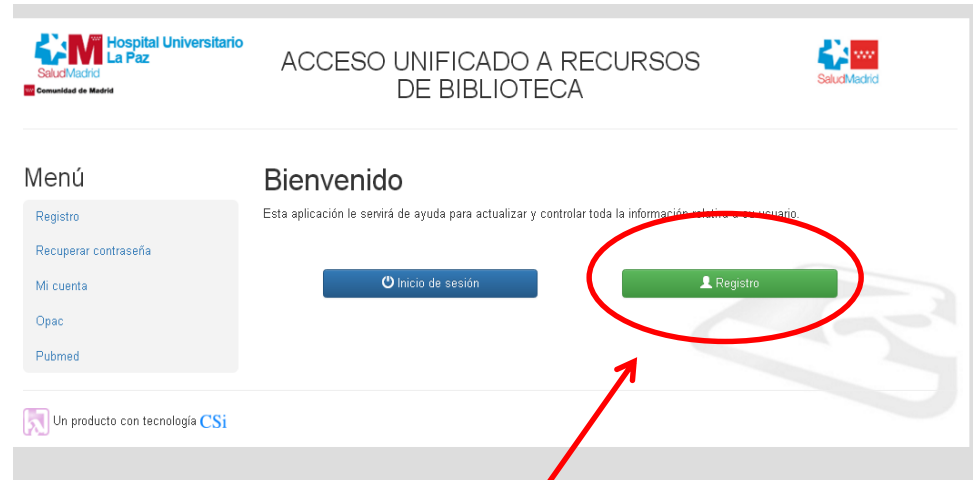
Hospital Universitario La Paz
SaludMadrid
Comunidad de Madrid

ACCESO UNIFICADO A RECURSOS DE BIBLIOTECA

SaludMadrid

Menú

Registro

Recuperar contraseña

Mi cuenta

Opac

Pubmed

Bienvenido

Esta aplicación le servirá de ayuda para actualizar y controlar toda la información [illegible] usuario.

Inicio de sesión

Registro

Un producto con tecnología CSi